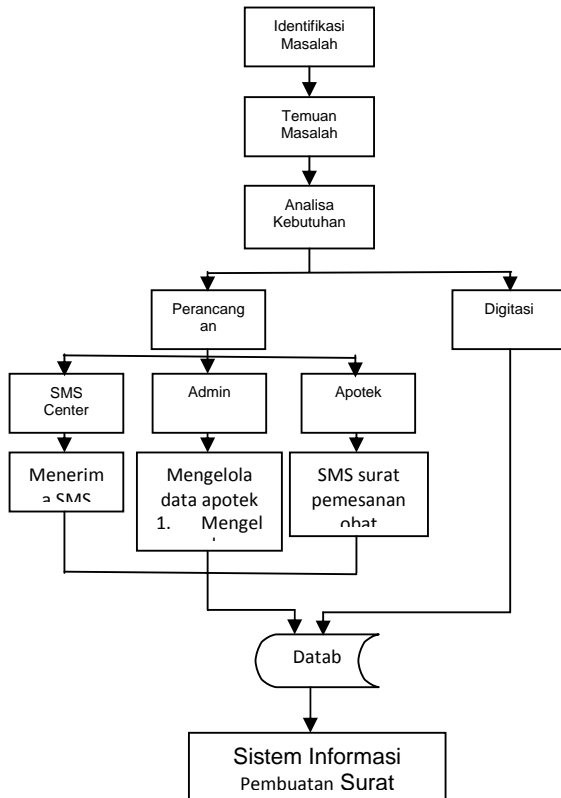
Identifikasi Masalah

Temuan Masalah

Analisa Kebutuhan

Perancangan

Digitasi

SMS Center

Admin

Apotek

Menerima SMS

Mengelola data apotek
1. Mengel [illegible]

SMS surat pemesanan obat

Datab

Sistem Informasi Pembuatan Surat